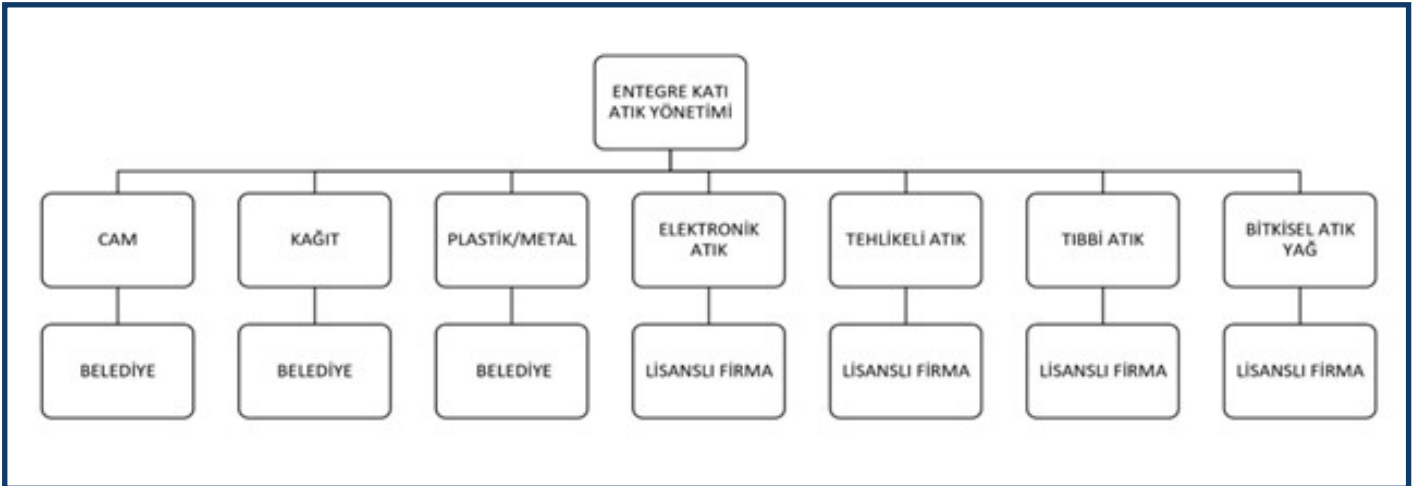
ENTEGRE KATI ATIK YÖNETİMİ

CAM

BELEDİYE

KAĞIT

BELEDİYE

PLASTİK/METAL

BELEDİYE

ELEKTRONİK ATIK

LİSANSLI FİRMA

TEHLİKELİ ATIK

LİSANSLI FİRMA

TIBBİ ATIK

LİSANSLI FİRMA

BİTKİSEL ATIK YAĞ

LİSANSLI FİRMA